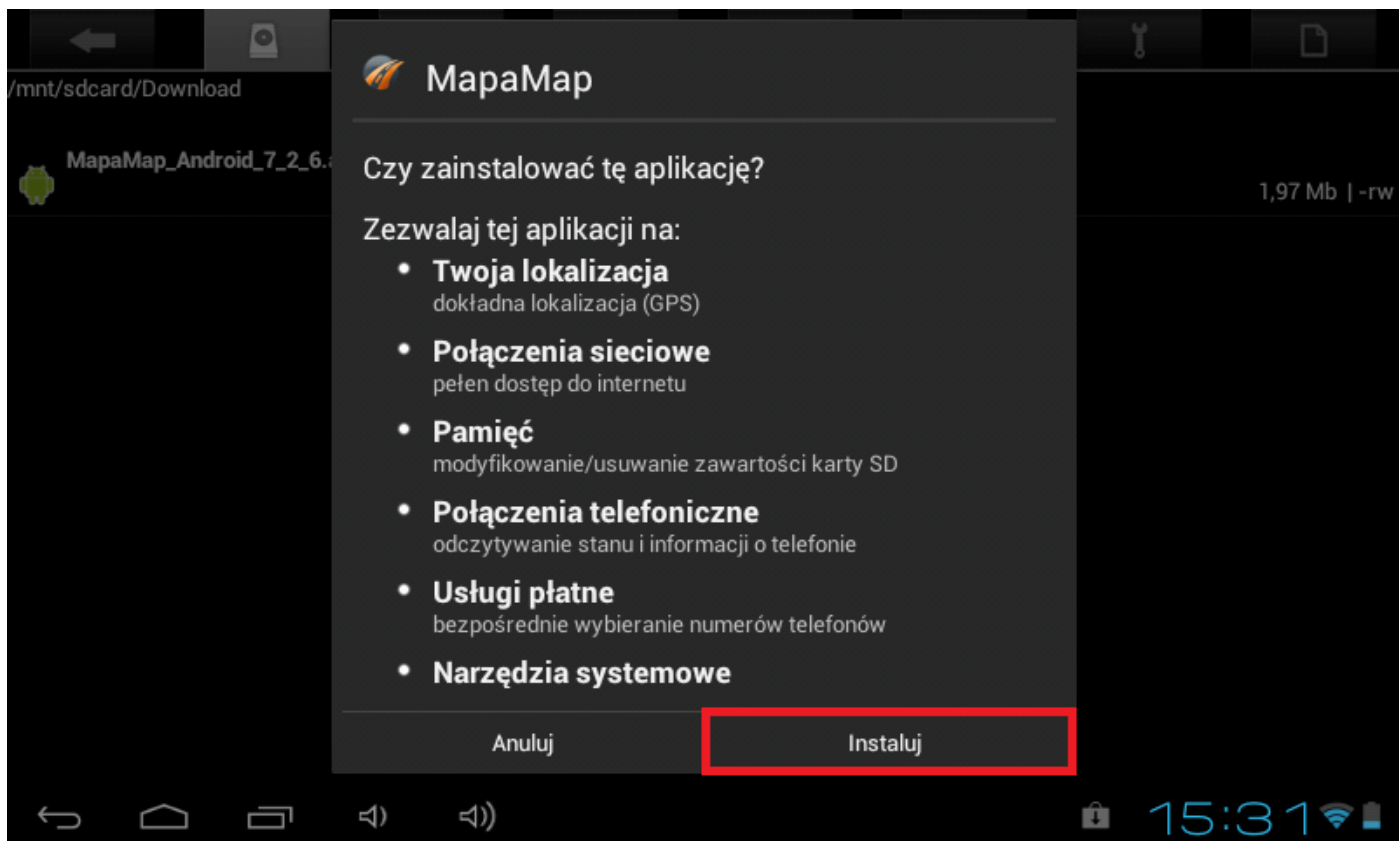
/mnt/sdcard/Download

MapaMap_Android_7_2_6.a

1,97 Mb | -rw

MapaMap

Czy zainstalować tę aplikację?

Zezwalaj tej aplikacji na:

• Twoja lokalizacja
dokładna lokalizacja (GPS)

• Połączenia sieciowe
pełen dostęp do internetu

• Pamięć
modyfikowanie/usuwanie zawartości karty SD

• Połączenia telefoniczne
odczytywanie stanu i informacji o telefonie

• Usługi płatne
bezpośrednie wybieranie numerów telefonów

• Narzędzia systemowe

Anuluj

Instaluj

15:31